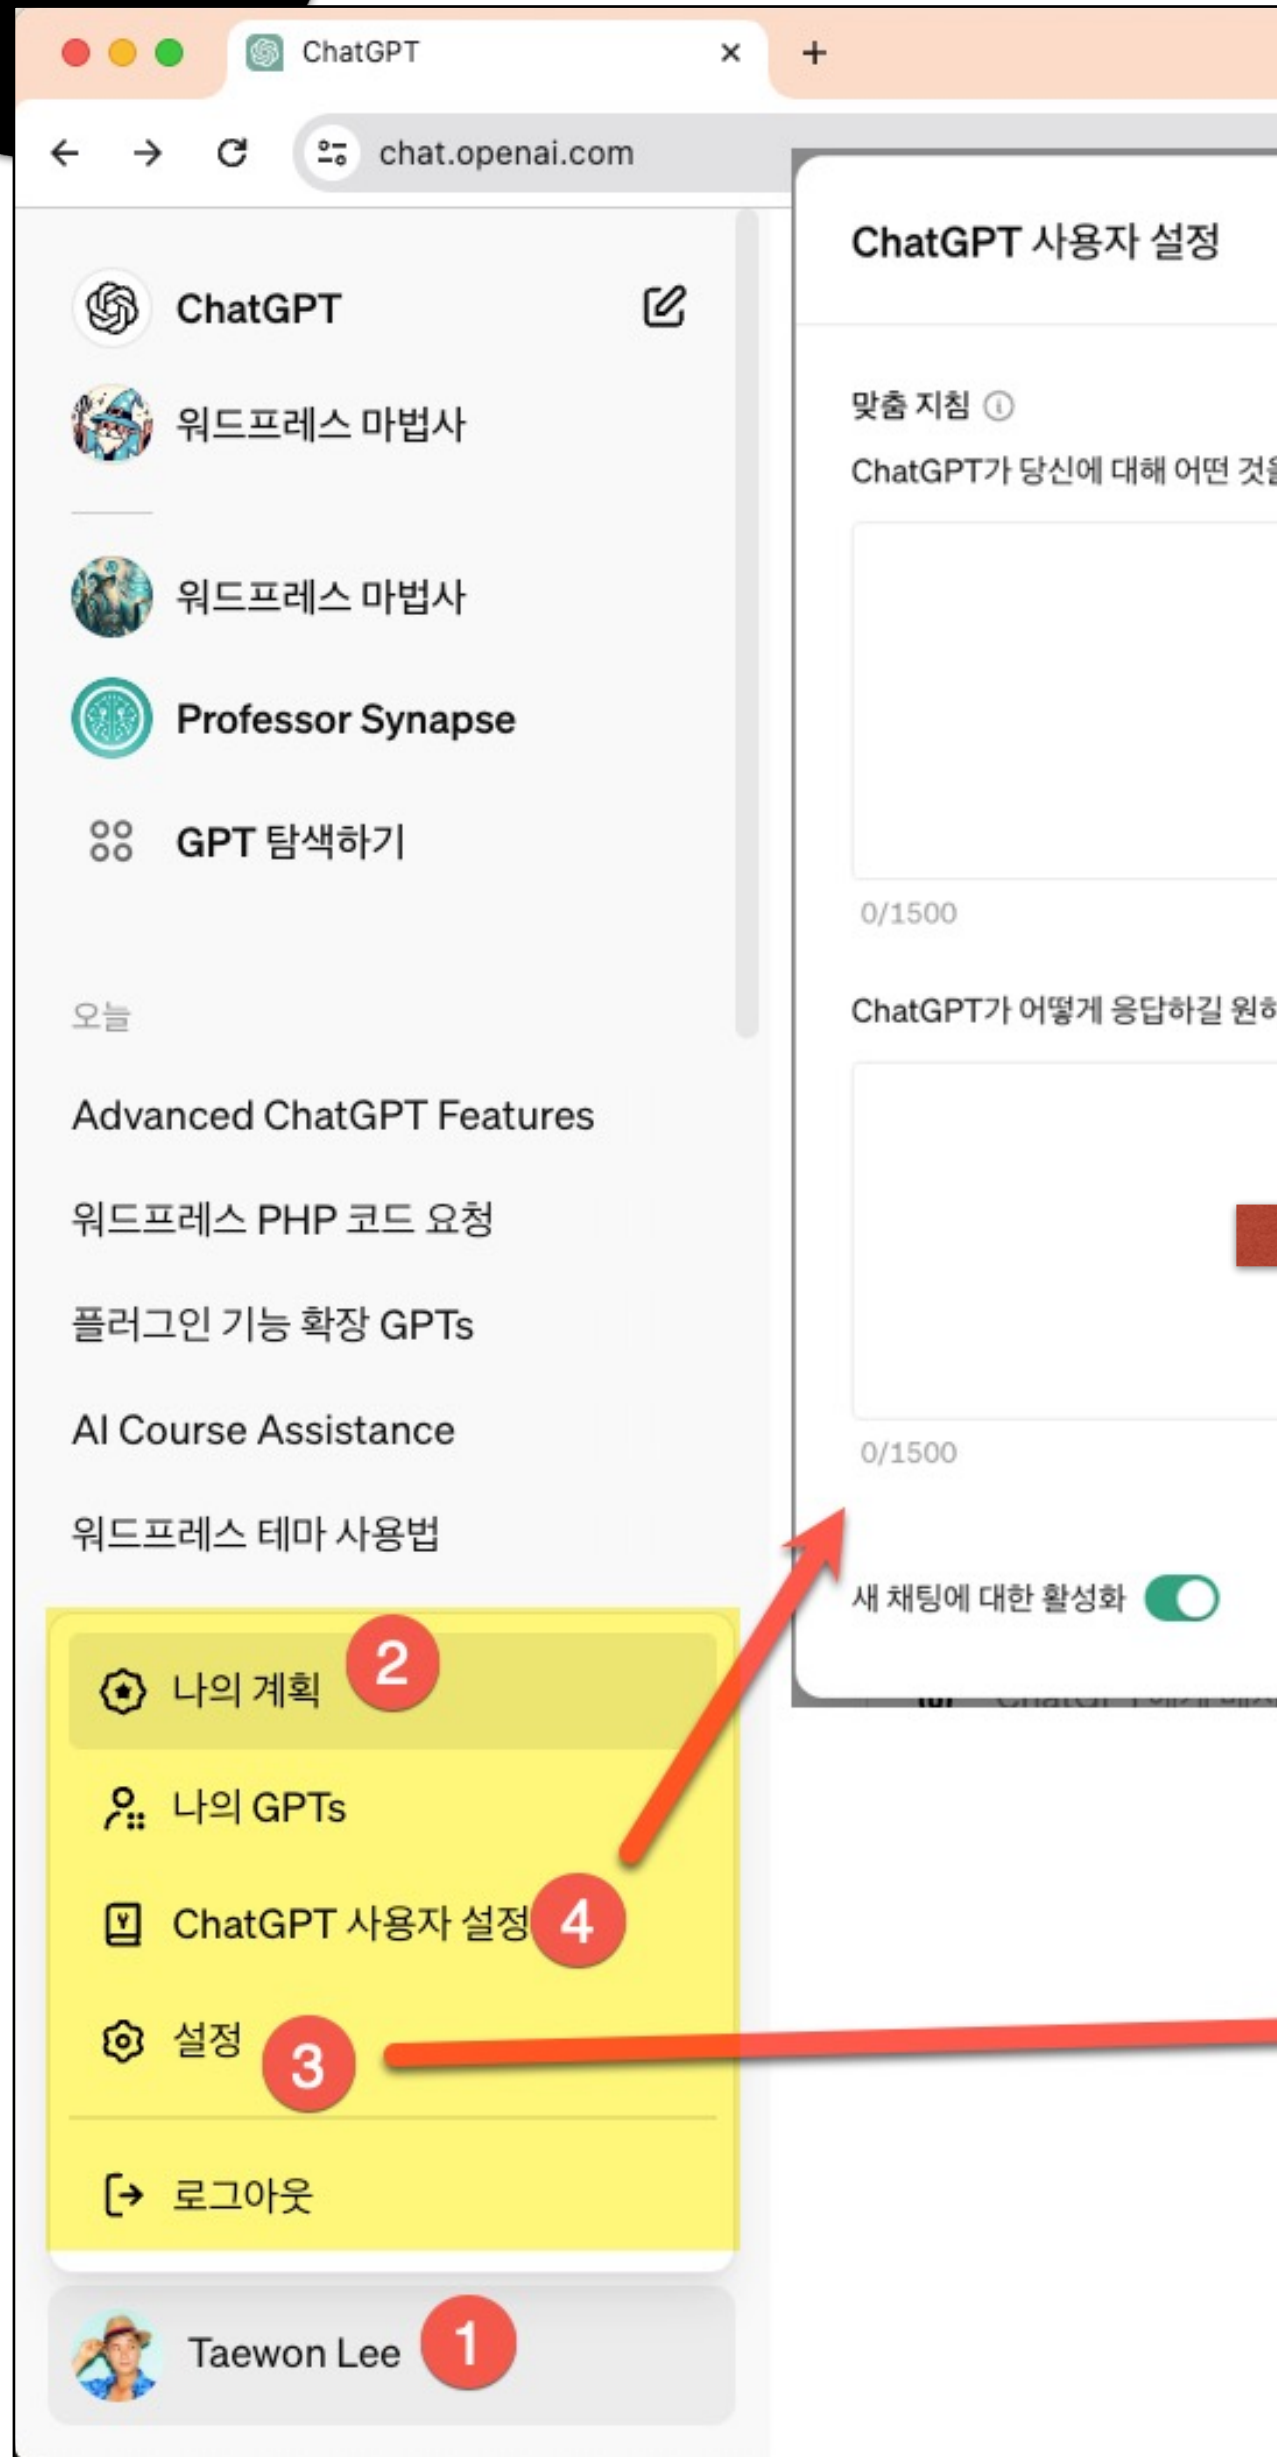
ChatGPT ×
+

chat.openai.com

ChatGPT

워드프레스 마법사

워드프레스 마법사

Professor Synapse

GPT 탐색하기

오늘

Advanced ChatGPT Features

워드프레스 PHP 코드 요청

플러그인 기능 확장 GPTs

AI Course Assistance

워드프레스 테마 사용법

나의 계획 2

나의 GPTs

ChatGPT 사용자 설정 4

설정 3

로그아웃

Taewon Lee 1

ChatGPT 사용자 설정

맞춤 지침

ChatGPT가 당신에 대해 어떤 것을

0/1500

ChatGPT가 어떻게 응답하길 원하

0/1500

새 채팅에 대한 활성화